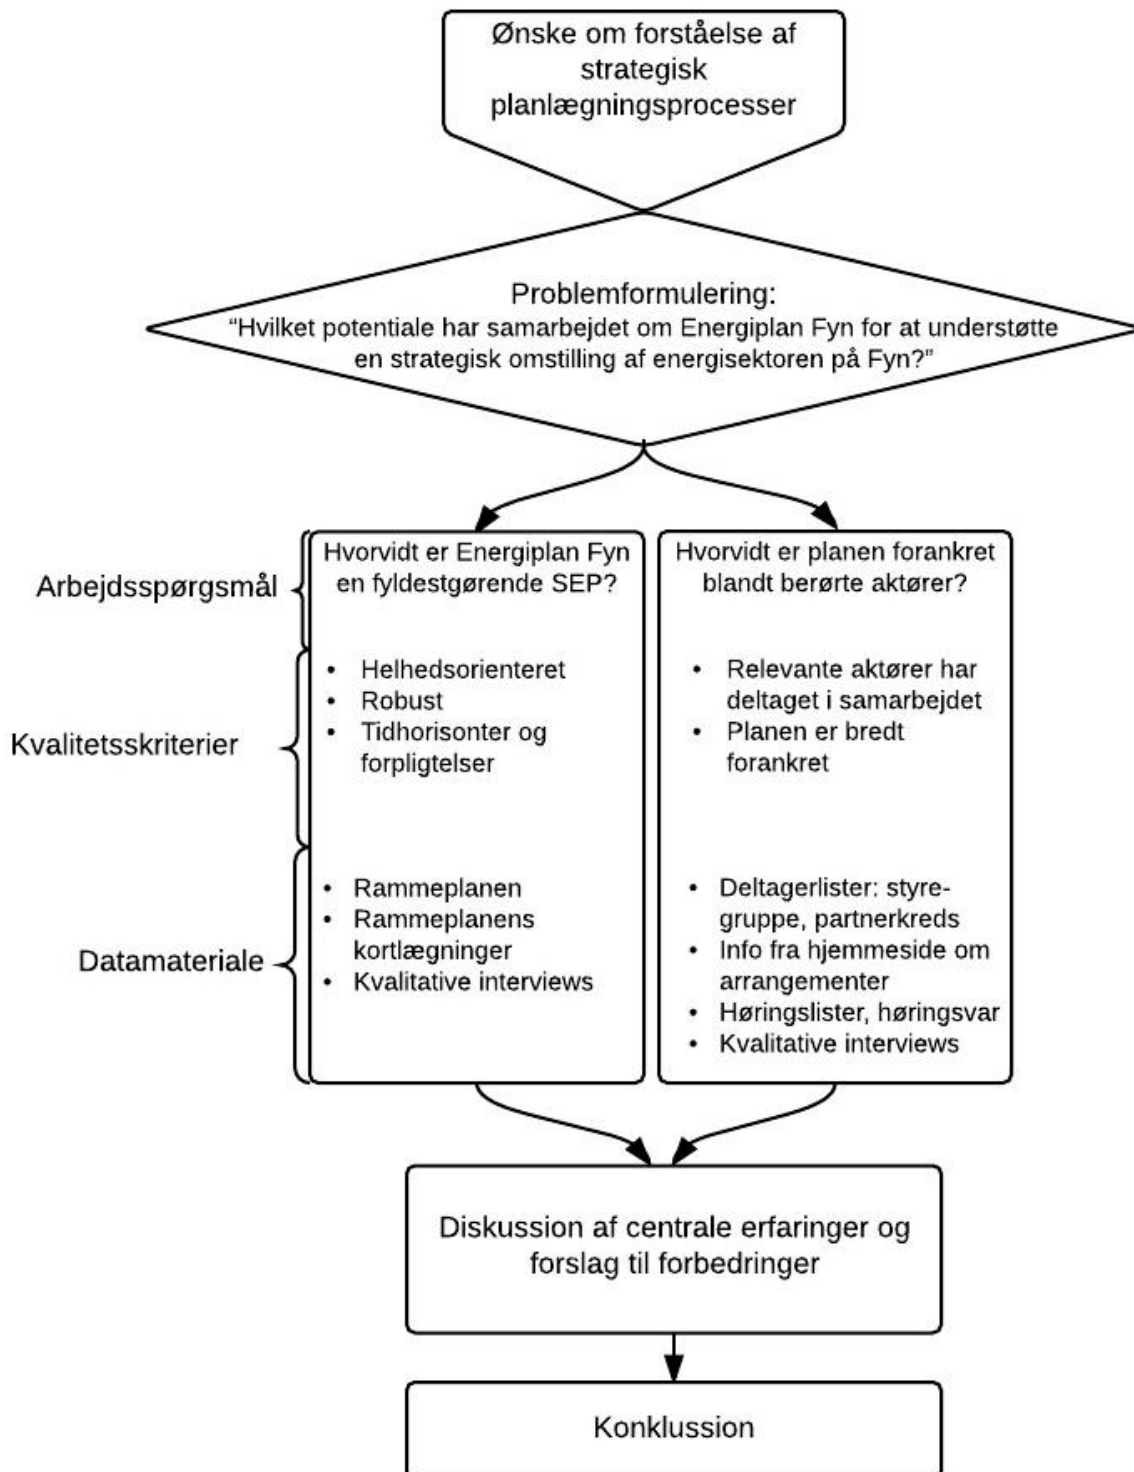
Ønske om forståelse af strategisk planlægningsprocesser

Problemformulering:
"Hvilket potentiale har samarbejdet om Energiplan Fyn for at understøtte en strategisk omstilling af energisektoren på Fyn?"

Arbejdsspørgsmål

Kvalitetsskriterier

Datamateriale

Hvorvidt er Energiplan Fyn en fyldestgørende SEP?

- Helhedsorienteret
- Robust
- Tidhorisonter og forpligtelser

- Rammeplanen
- Rammeplanens kortlægninger
- Kvalitative interviews

Hvorvidt er planen forankret blandt berørte aktører?

- Relevante aktører har deltaget i samarbejdet
- Planen er bredt forankret

- Deltagerlister: styregruppe, partnerkreds
- Info fra hjemmeside om arrangementer
- Høringslister, høringsvar
- Kvalitative interviews

Diskussion af centrale erfaringer og forslag til forbedringer

Konklussion